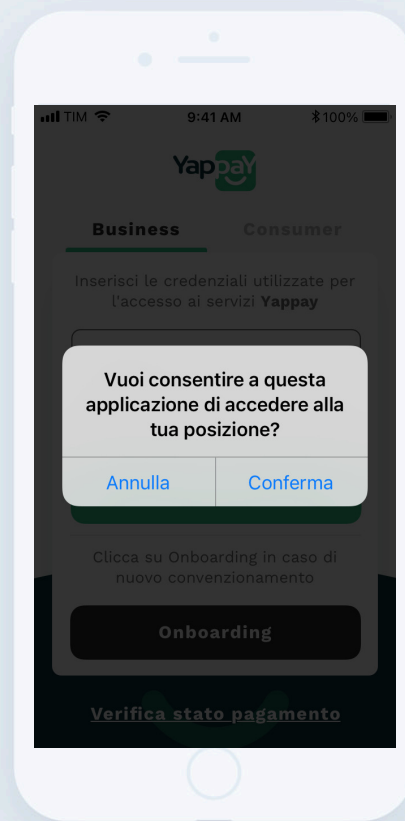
TIM 9:41 AM 100%

Yappay

Business Consumer

Inserisci le credenziali utilizzate per l'accesso ai servizi **Yappay**

Vuoi consentire a questa applicazione di accedere alla tua posizione?

Annulla Conferma

Clicca su Onboarding in caso di nuovo convenzionamento

Onboarding

Verifica stato pagamento